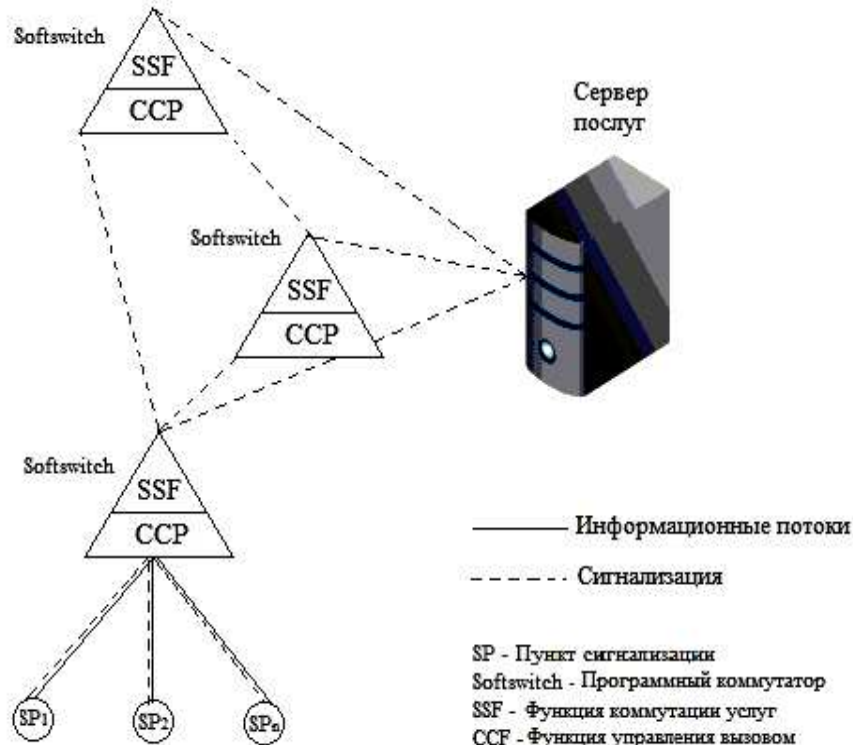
Softswitch
SSF
CCP

Сервер послуг

Softswitch
SSF
CCP

Softswitch
SSF
CCP

Информационные потоки

Сигнализация

$SP_1$
$SP_2$
$SP_n$

SP - Пункт сигнализации
Softswitch - Програмный коммутатор
SSF - Функция коммутации услуг
CCF - Функция управления вызовом